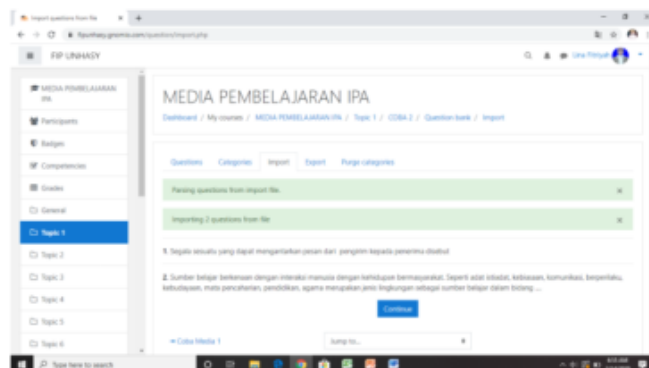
Import questions from file

fipunhasy.gnomio.com/question/import.php

FIP UNHASY

Una Fitriyah

MEDIA PEMBELAJARAN IPA

Participants

Badges

Competencies

Grades

General

Topic 1

Topic 2

Topic 3

Topic 4

Topic 5

Topic 6

MEDIA PEMBELAJARAN IPA

Dashboard / My courses / MEDIA PEMBELAJARAN IPA / Topic 1 / COBA 2 / Question bank / Import

Questions Categories Import Export Purge categories

Parsing questions from import file.

Importing 2 questions from file

1. Segala sesuatu yang dapat menyampaikan pesan dari pengirim kepada penerima disebut

2. Sumber belajar berkenaan dengan interaksi manusia dengan kehidupan bermasyarakat. Seperti adat istiadat, kebiasaan, komunikasi, berperilaku, kebudayaan, mata pencaharian, pendidikan, agama merupakan aneka lingkungan sebagai sumber belajar dalam bidang ...

Continue

◄ Coba Media 1

Jump to...

Type here to search